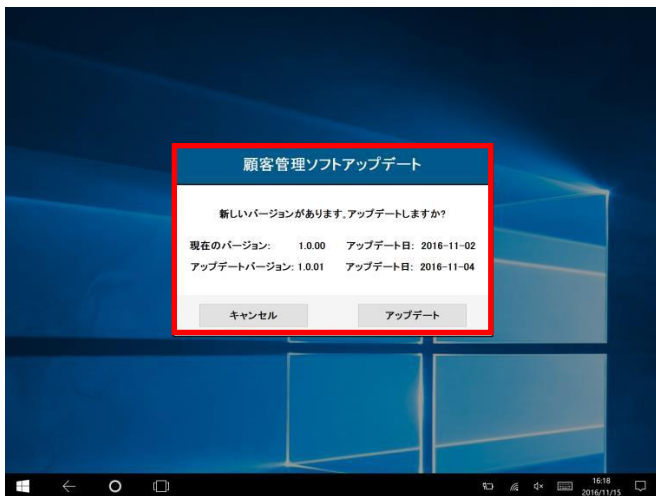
顧客管理ソフトアップデート

新しいバージョンがあります。アップデートしますか?

現在のバージョン: 1.0.00 アップデート日: 2016-11-02

アップデートバージョン: 1.0.01 アップデート日: 2016-11-04

キャンセル

アップデート

16:18
2016/11/15